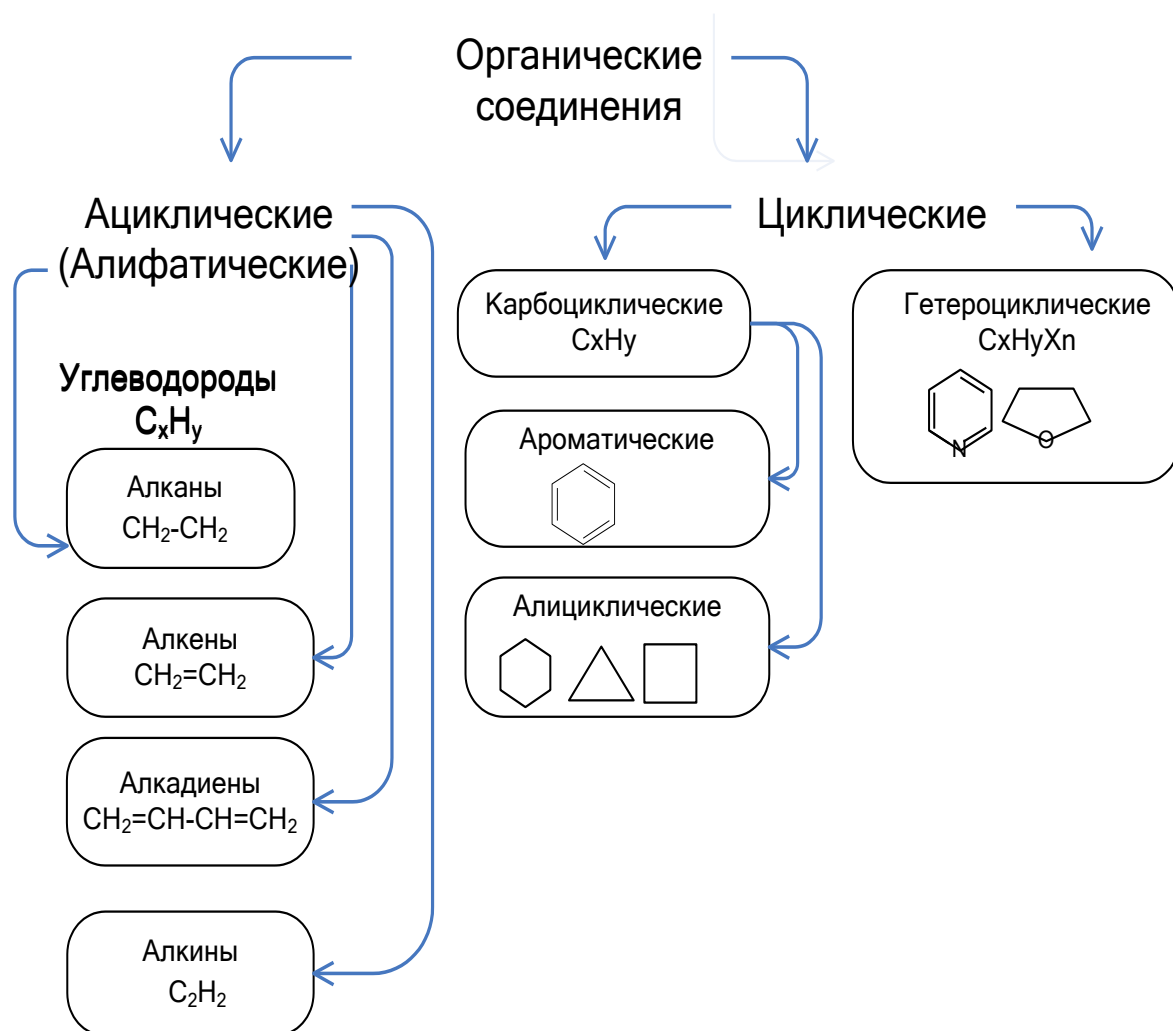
Органические соединения

Ациклические (Алифатические)

Углеводороды $C_xH_y$

Алканы $CH_2$-$CH_2$

Алкены $CH_2$=$CH_2$

Алкадиены $CH_2$=CH-CH=$CH_2$

Алкины $C_2H_2$

Циклические

Карбоциклические CxHy

Ароматические

Алициклические

Гетероциклические CxHyXn

N

O